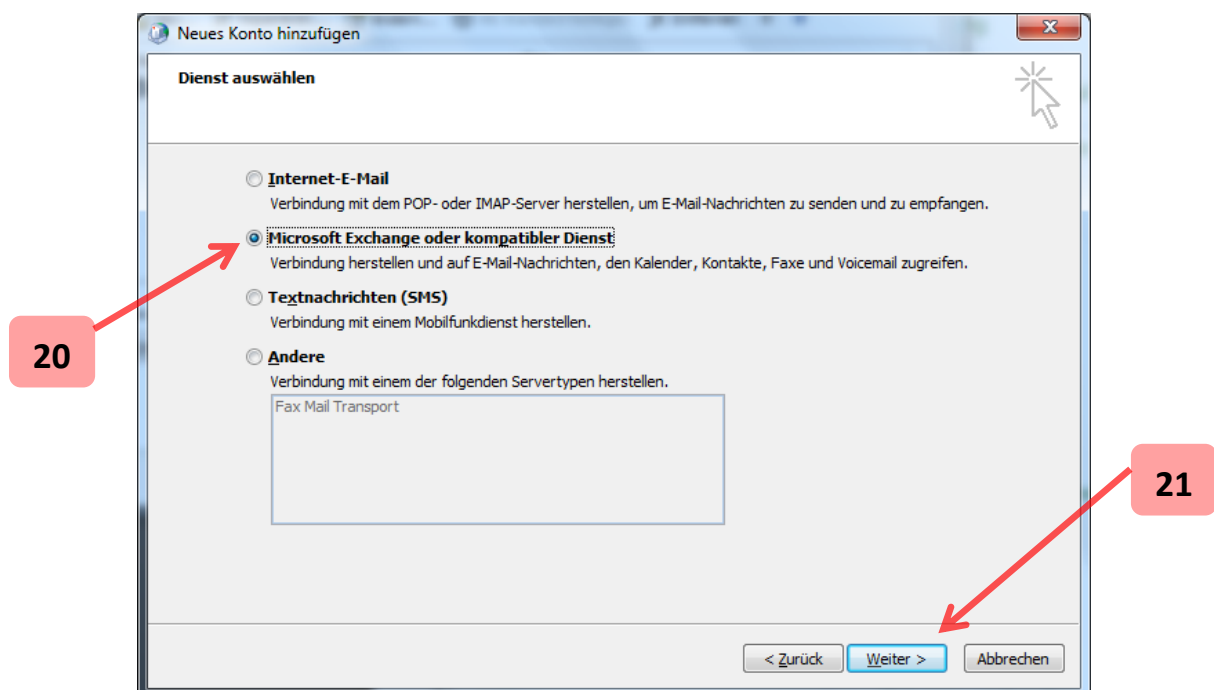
Neues Konto hinzufügen

Dienst auswählen

Internet-E-Mail
Verbindung mit dem POP- oder IMAP-Server herstellen, um E-Mail-Nachrichten zu senden und zu empfangen.

Microsoft Exchange oder kompatibler Dienst
Verbindung herstellen und auf E-Mail-Nachrichten, den Kalender, Kontakte, Faxe und Voicemail zugreifen.

Textnachrichten (SMS)
Verbindung mit einem Mobilfunkdienst herstellen.

Andere
Verbindung mit einem der folgenden Servertypen herstellen.

Fax Mail Transport

20

21

< Zurück Weiter > Abbrechen